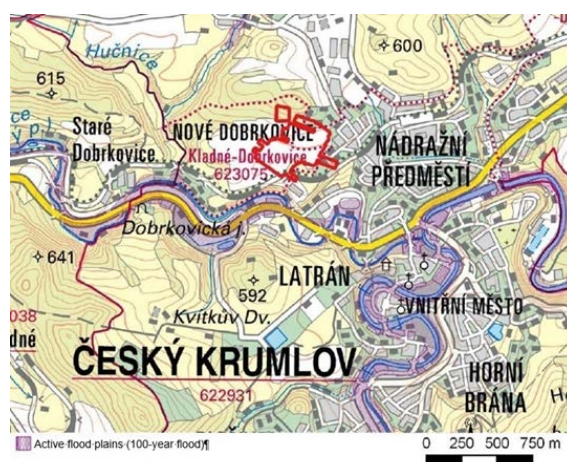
Hučnice
600
615
Staré Dobrkovice
NOVÉ DOBRKOVICE
Kladné-Dobrkovice
623075
NÁDRAŽNÍ PŘEDMĚSTÍ
Dobrkovická j.
641
LATRÁN
592
VNITŘNÍ MĚSTO
Kvítkův Dv.
038
dné
ČESKÝ KRUMLOV
622931
HORNÍ BRÁNA
Active flood plains (100-year flood)¶
0 250 500 750 m